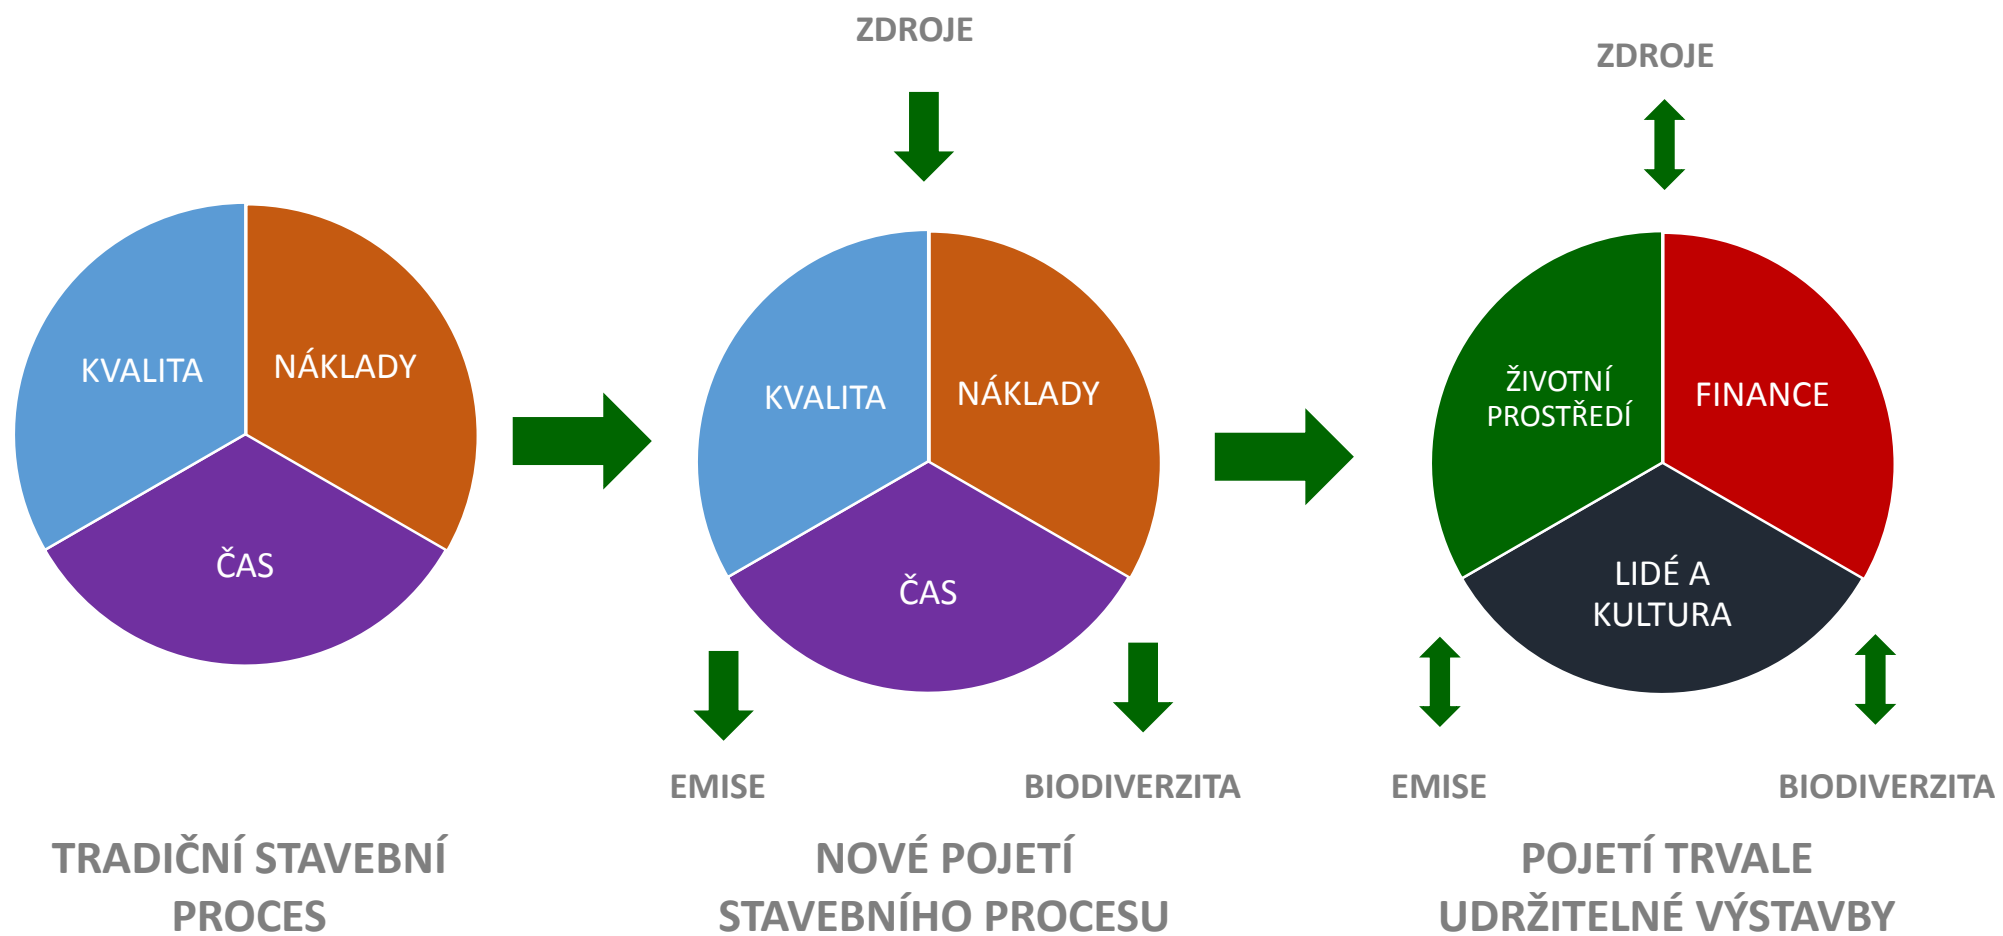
KVALITA
NÁKLADY
ČAS

TRADIČNÍ STAVEBNÍ PROCES

ZDROJE

KVALITA
NÁKLADY
ČAS

EMISE
BIODIVERZITA

NOVÉ POJETÍ STAVEBNÍHO PROCESU

ZDROJE

ŽIVOTNÍ PROSTŘEDÍ
FINANCE
LIDÉ A KULTURA

EMISE
BIODIVERZITA

POJETÍ TRVALE UDRŽITELNÉ VÝSTAVBY